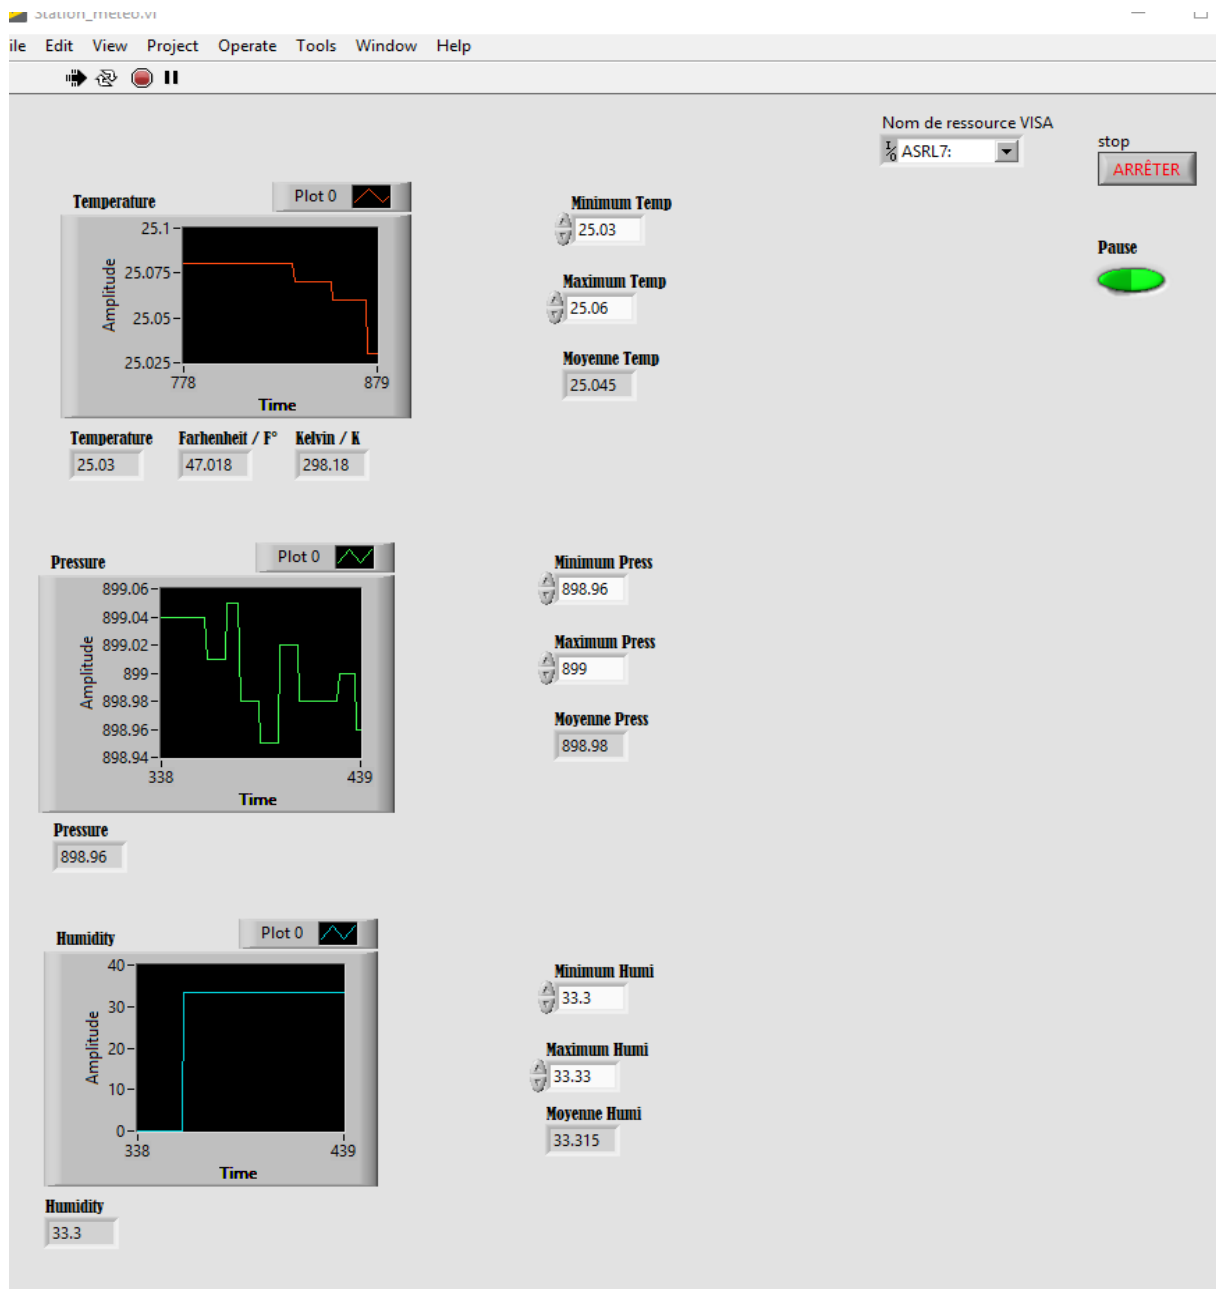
station_meteo.vi

ile Edit View Project Operate Tools Window Help

Nom de ressource VISA
ASRL7:

stop
ARRÊTER

Pause

Temperature
Plot 0
25.1
25.075
25.05
25.025
Amplitude
778
879
Time

Minimum Temp
25.03

Maximum Temp
25.06

Moyenne Temp
25.045

Temperature
25.03
Farhenheit / F°
47.018
Kelvin / K
298.18

Pressure
Plot 0
899.06
899.04
899.02
899
898.98
898.96
898.94
Amplitude
338
439
Time

Minimum Press
898.96

Maximum Press
899

Moyenne Press
898.98

Pressure
898.96

Humidity
Plot 0
40
30
20
10
0
Amplitude
338
439
Time

Minimum Humi
33.3

Maximum Humi
33.33

Moyenne Humi
33.315

Humidity
33.3